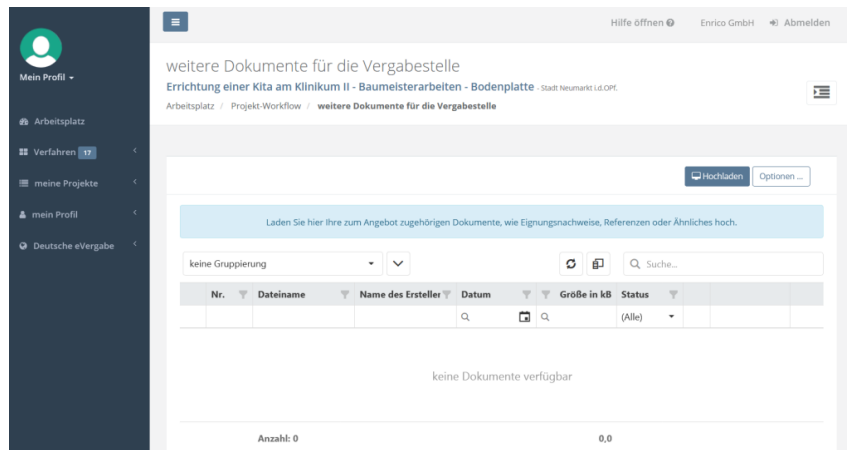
Mein Profil ▾

Arbeitsplatz

Verfahren 17

meine Projekte

mein Profil

Deutsche eVergabe

Hilfe öffnen Enrico GmbH Abmelden

weitere Dokumente für die Vergabestelle

Errichtung einer Kita am Klinikum II - Baumeisterarbeiten - Bodenplatte - Stadt Neumarkt i.d.OPf.

Arbeitsplatz / Projekt-Workflow / weitere Dokumente für die Vergabestelle

Hochladen Optionen ...

Laden Sie hier Ihre zum Angebot zugehörigen Dokumente, wie Eignungsnachweise, Referenzen oder Ähnliches hoch.

keine Gruppierung

Suche...

| Nr. | Dateiname | Name des Erstellers | Datum | Größe in kB | Status |
|---|---|---|---|---|---|
| | | | | | (Alle) |

keine Dokumente verfügbar

Anzahl: 0 0,0